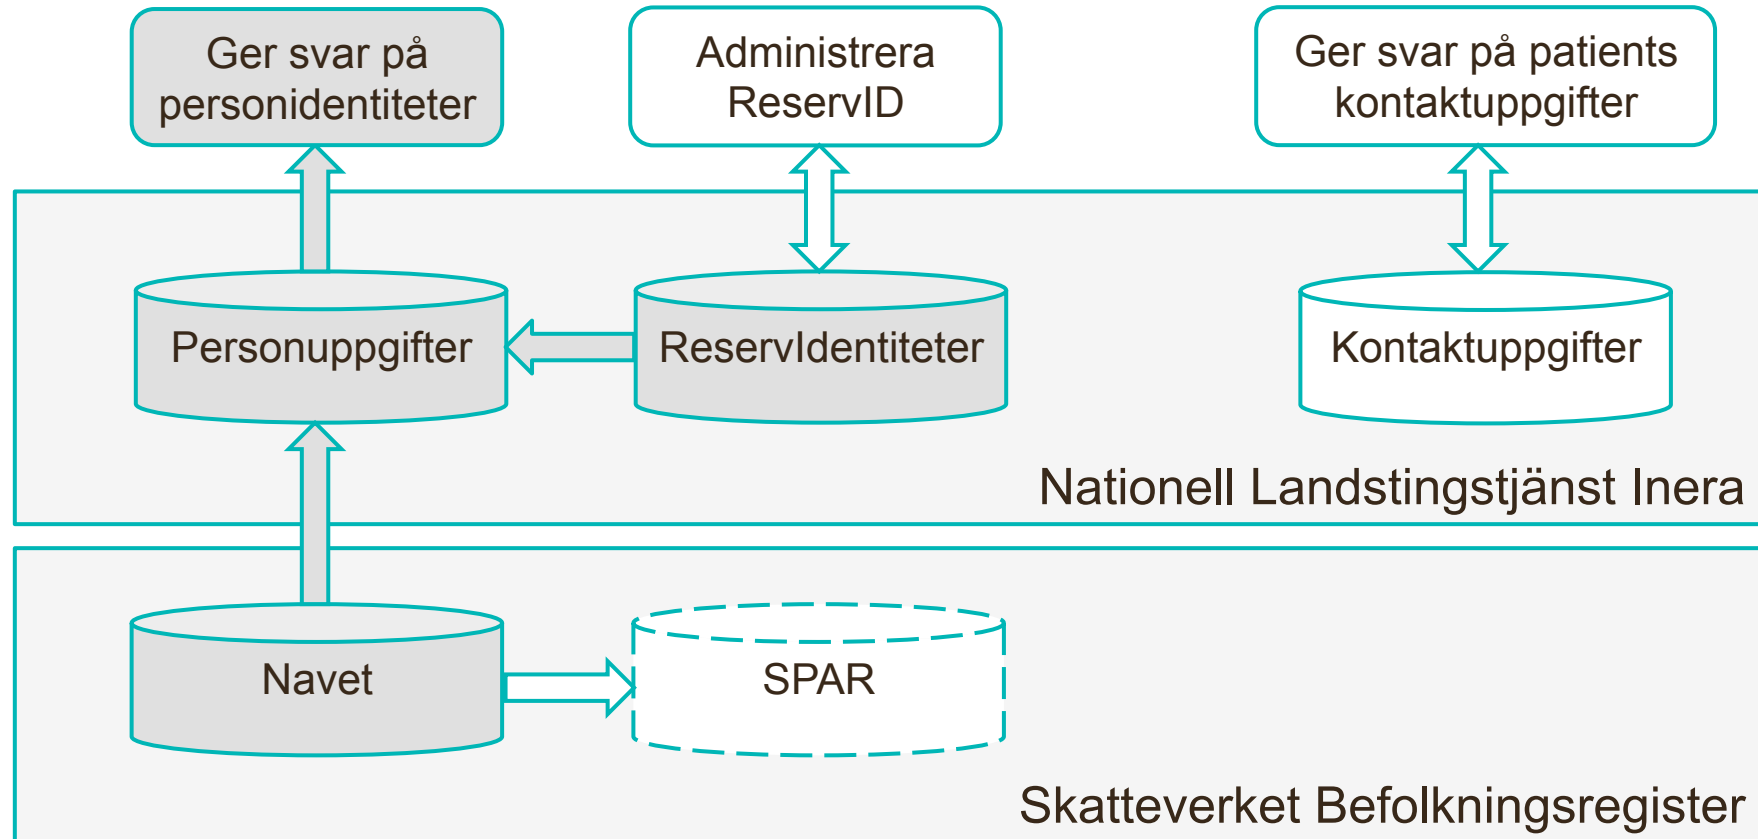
Ger svar på personidentiteter

Administrera ReservID

Ger svar på patients kontaktuppgifter

Personuppgifter

ReservIdentiteter

Kontaktuppgifter

Nationell Landstingstjänst Inera

Navet

SPAR

Skatteverket Befolkningsregister